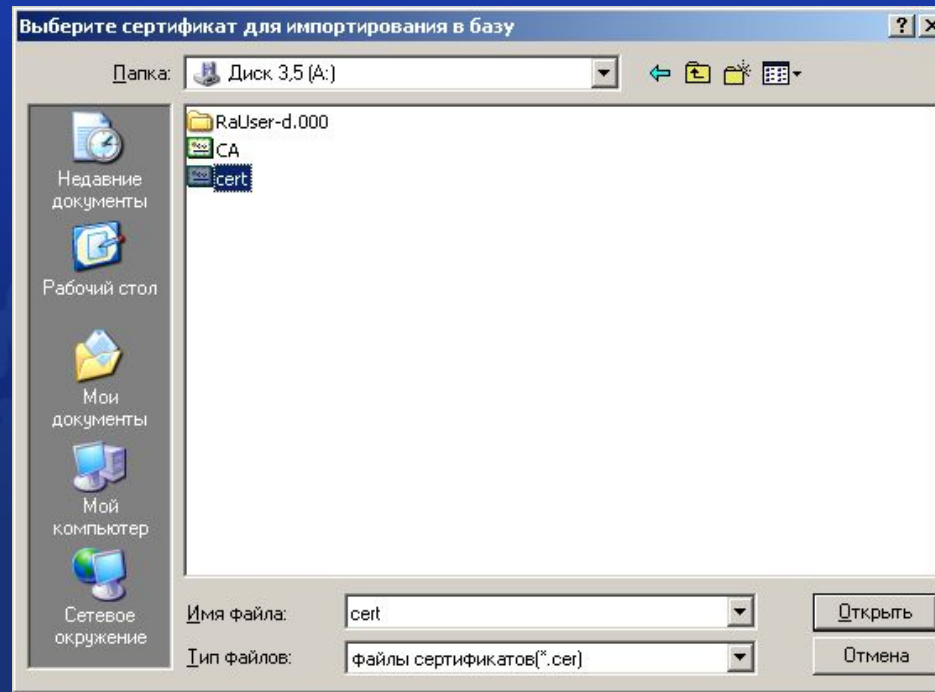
Выберите сертификат для импортирования в базу

?

Папка: Диск 3,5 (A:)

RaUser-d.000
CA
cert

Недавние документы

Рабочий стол

Мои документы

Мой компьютер

Сетевое окружение

Имя файла: cert

Тип файлов: файлы сертификатов(*.cer)

Открыть

Отмена